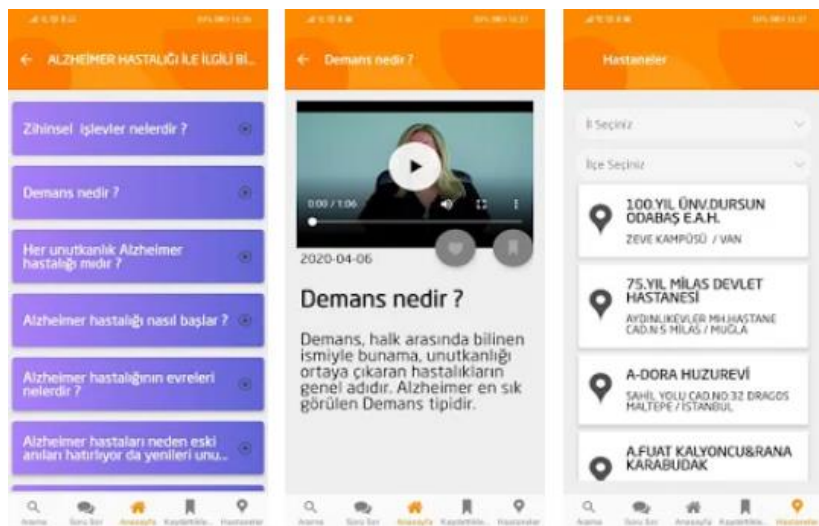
← ALZHEIMER HASTALIĞI İLE İLGİLİ Bİ...

Zihinsel işlevler nelerdir ?

Demans nedir ?

Her unutkanlık Alzheimer hastalığı mıdır ?

Alzheimer hastalığı nasıl başlar ?

Alzheimer hastalığının evreleri nelerdir ?

Alzheimer hastaları neden eski anıları hatırlıyor da yenileri unu...

Arama Soru Sor Anasayfa Kaydettikle... Hastaneler

← Demans nedir ?

0:00 / 1:06

2020-04-06

Demans nedir ?

Demans, halk arasında bilinen ismiyle bunama, unutkanlığı ortaya çıkaran hastalıkların genel adıdır. Alzheimer en sık görülen Demans tipidir.

Arama Soru Sor Anasayfa Kaydettikle... Hastaneler

Hastaneler

İl Seçiniz

İlçe Seçiniz

100.YIL ÜNV.DURSUN ODABAŞ E.A.H.
ZEVE KAMPÜSÜ / VAN

75.YIL MİLAS DEVLET HASTANESİ
AYDINLIKEVLER MH.HASTANE CAD.N:5 MİLAS / MUĞLA

A-DORA HUZUREVİ
SAHİL YOLU CAD.NO 32 DRAGOS MALTEPE / İSTANBUL

A.FUAT KALYONCU&RANA KARABUDAK

Arama Soru Sor Anasayfa Kaydettikle... Hastaneler